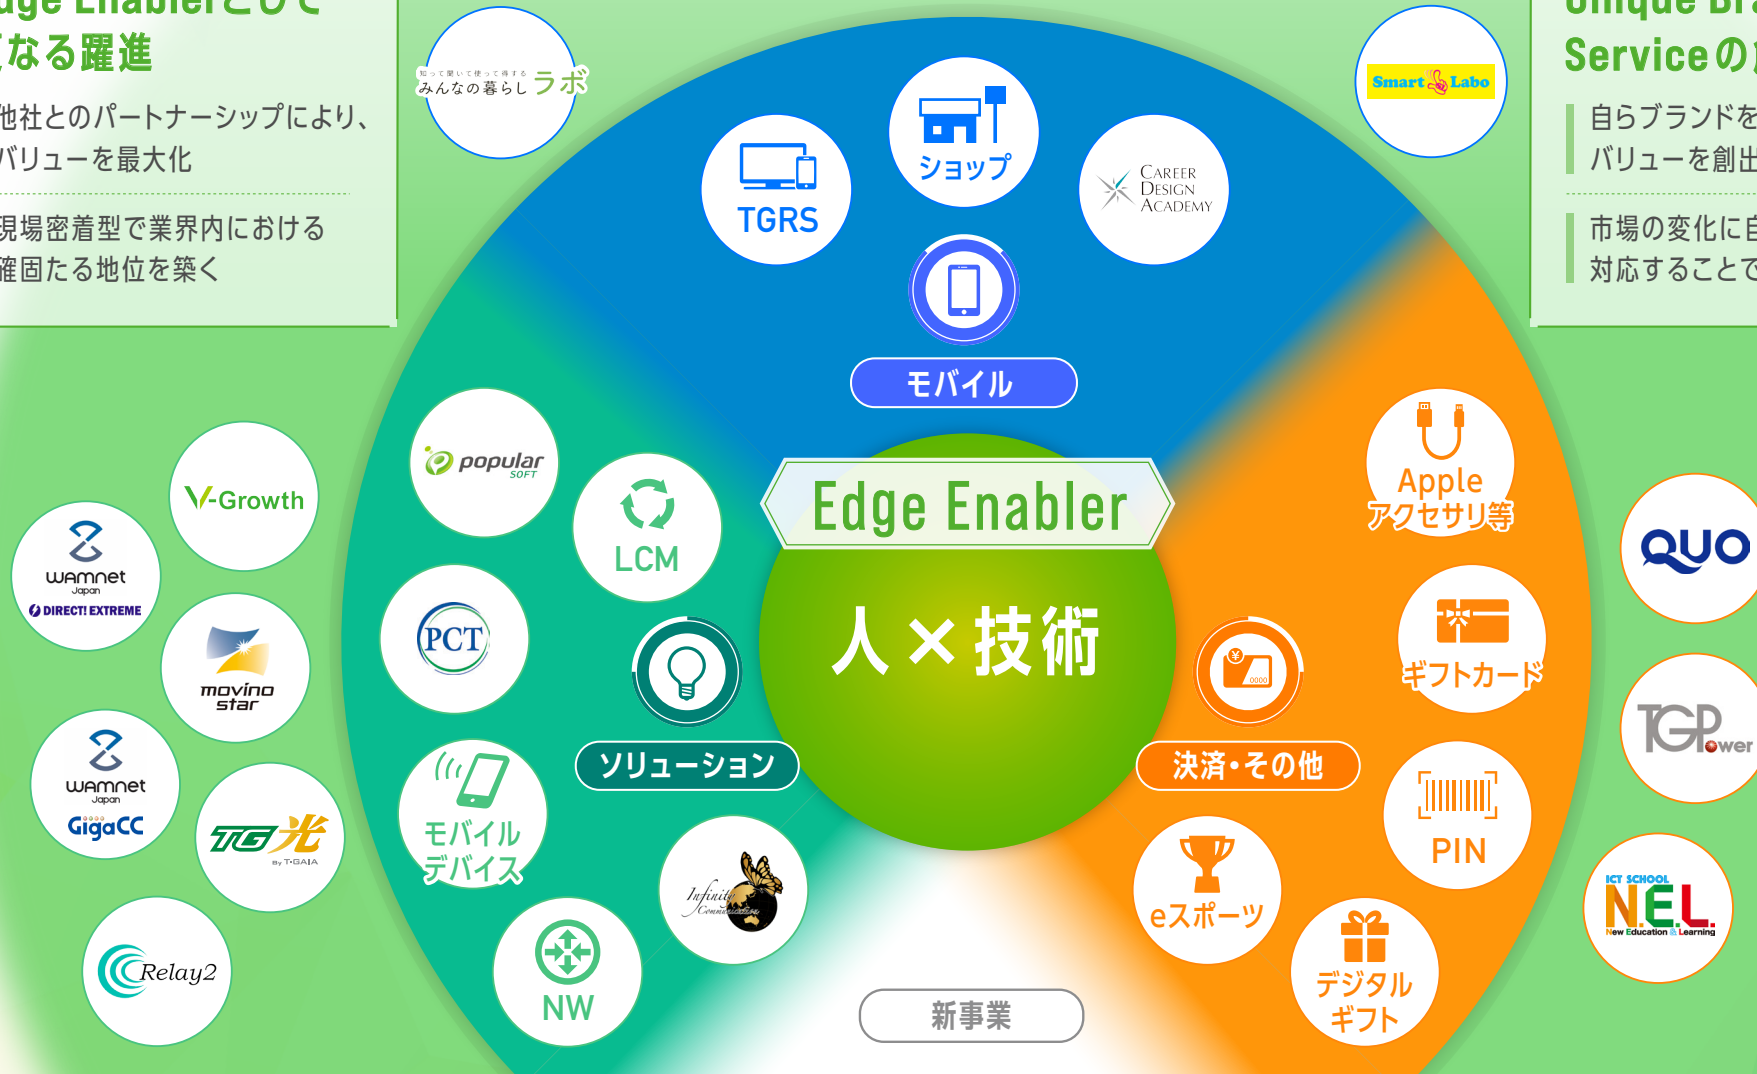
dge Enablerとして
なる躍進

他社とのパートナーシップにより、
バリューを最大化

現場密着型で業界内における
確固たる地位を築く

Unique Bra
Serviceの

自らブランドを
バリューを創出

市場の変化に
対応することで

知って聞いて使って得する
みんなの暮らしラボ

Smart Labo

TGRS

ショップ

CAREER DESIGN ACADEMY

モバイル

popular SOFT

LCM

Edge Enabler

人×技術

Apple
アクセサリ等

V-Growth

wamnet Japan
DIRECT! EXTREME

movino star

PCT

ソリューション

決済・その他

ギフトカード

QUO

TGPower

wamnet Japan
GigaCC

TG光 By T-GAIA

モバイル
デバイス

Infinity Communications

PIN

eスポーツ

ICT SCHOOL
N.E.L.
New Education & Learning

Relay2

NW

新事業

デジタル
ギフト